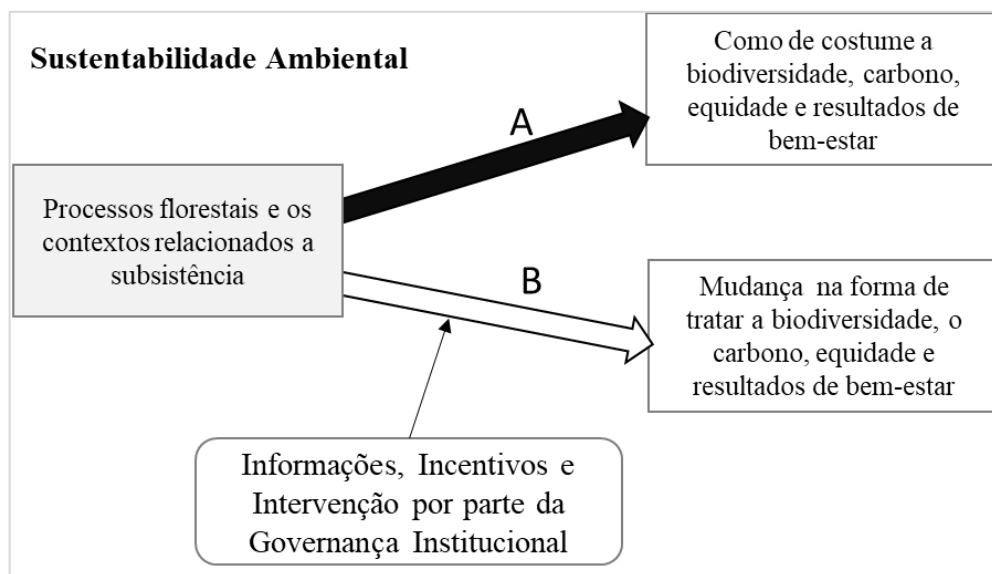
Sustentabilidade Ambiental

Como de costume a biodiversidade, carbono, equidade e resultados de bem-estar

A

Processos florestais e os contextos relacionados a subsistência

B

Mudança na forma de tratar a biodiversidade, o carbono, equidade e resultados de bem-estar

Informações, Incentivos e Intervenção por parte da Governança Institucional